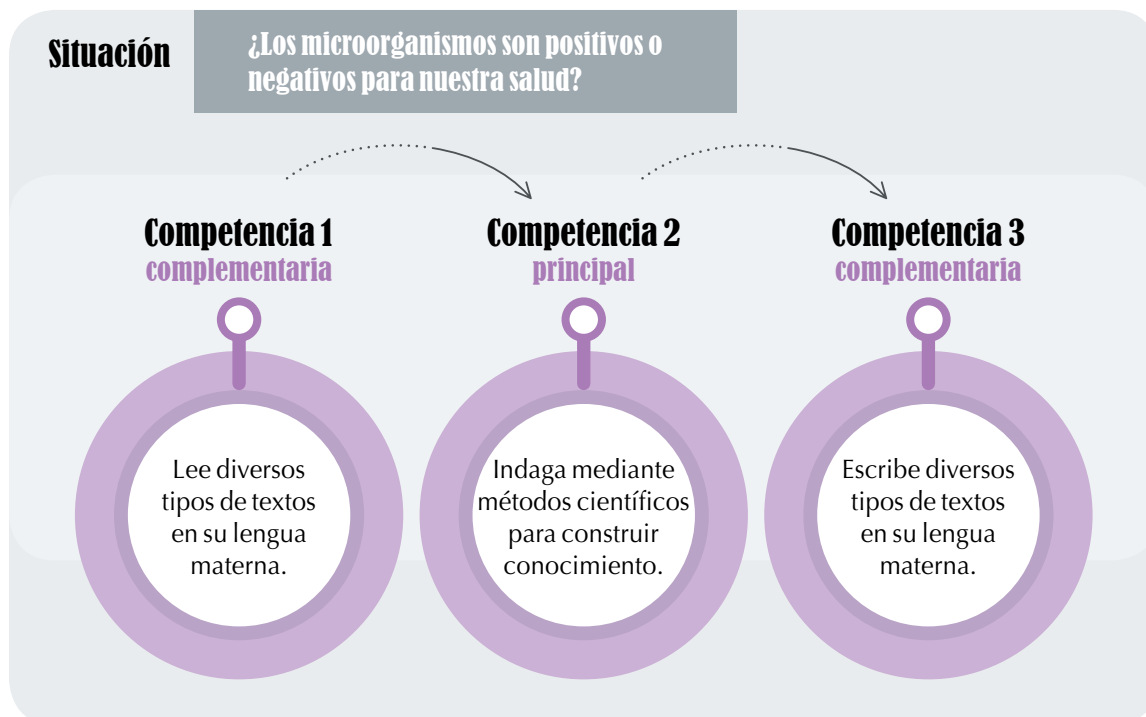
Situación

¿Los microorganismos son positivos o negativos para nuestra salud?

Competencia 1
complementaria

Lee diversos tipos de textos en su lengua materna.

Competencia 2
principal

Indaga mediante métodos científicos para construir conocimiento.

Competencia 3
complementaria

Escribe diversos tipos de textos en su lengua materna.